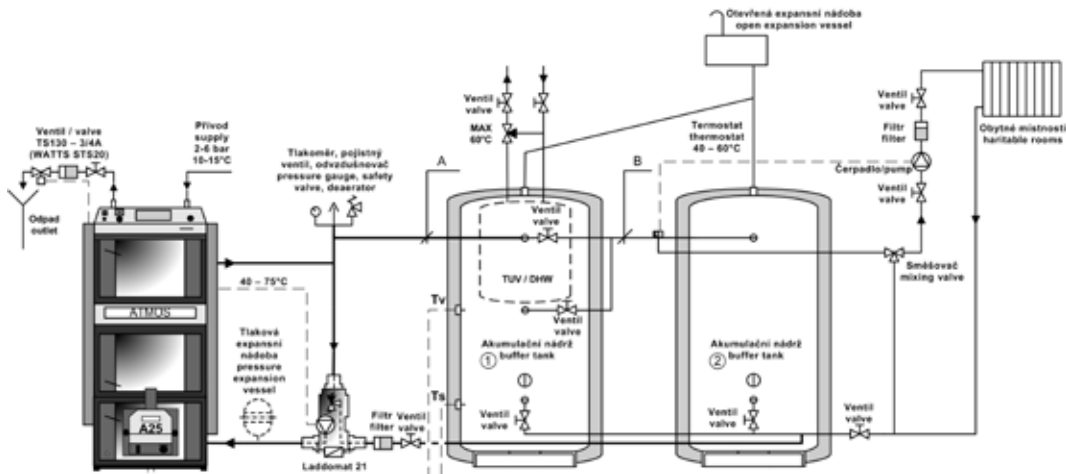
Otevřená expansní nádoba
open expansion vessel

Ventil / valve
TS130 – 3/4A
(WATTS STS20)

Přívod
supply
2-6 bar
10-15°C

Odpad
outlet

Tlakoměr, pojistný ventil, odvzdušňovač
pressure gauge, safety valve, deaerator

Ventil
valve

MAX
60°C

A

B

Termostat
thermostat
40 – 60°C

Ventil
valve

Filtr
filter

Obytné místnosti
haritable rooms

Čerpadlo/pump

Ventil
valve

Ventil
valve

TUV / DHW

Směšovač
mixing valve

40 – 75°C

ATMOS

Tv

Ventil
valve

Tlaková expansní nádoba
pressure expansion vessel

Akumulační nádrž
① buffer tank

Akumulační nádrž
② buffer tank

Ts

Ventil
valve

Ventil
valve

Ventil
valve

A25

Filtr
filter

Ventil
valve

Laddomat 21